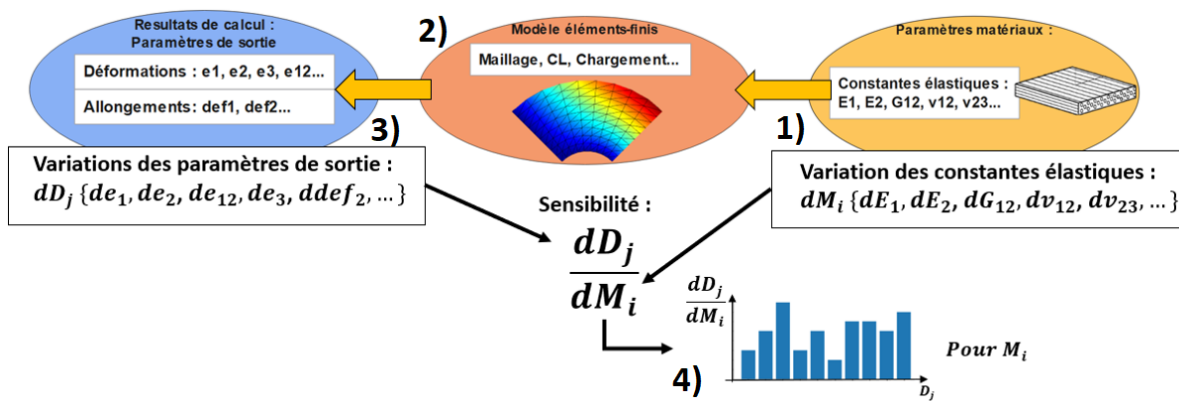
Resultats de calcul :
Paramètres de sortie

Déformations : e1, e2, e3, e12...

Allongements: def1, def2...

2)

Modèle éléments-finis

Maillage, CL, Chargement...

Paramètres matériaux :

Constantes élastiques :
E1, E2, G12, v12, v23...

3)

1)

Variations des paramètres de sortie :
$dD_j \{de_1, de_2, de_{12}, de_3, ddef_2, ...\}$

Sensibilité :

$\frac{dD_j}{dM_i}$

Variation des constantes élastiques :
$dM_i \{dE_1, dE_2, dG_{12}, dv_{12}, dv_{23}, ...\}$

$\frac{dD_j}{dM_i}$

Pour $M_i$

$D_j$

4)